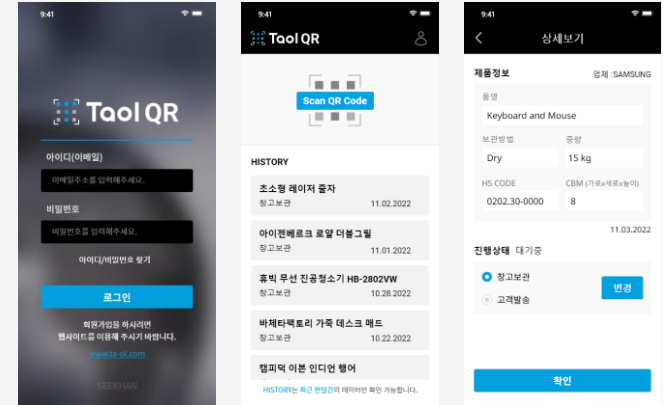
9:41

Taol QR

아이디(이메일)

이메일주소를 입력해주세요.

비밀번호

비밀번호를 입력해주세요.

아이디/비밀번호 찾기

로그인

회원가입을 하시려면
웹사이트를 이용해 주시기 바랍니다.

www.ta-ol.com

SEEKHAN

9:41

Taol QR

Scan QR Code

HISTORY

초소형 레이저 줄자
창고보관 11.02.2022

아이젠베르크 로얄 더블그릴
창고보관 11.01.2022

휴빅 무선 진공청소기 HB-2802VW
창고보관 10.28.2022

바체타팩토리 가죽 데스크 매드
창고보관 10.22.2022

캠피덕 이븐 인디언 행어

HISTORY는 최근 한달간의 데이터만 확인 가능합니다.

9:41

상세보기

제품정보 업체 : SAMSUNG

품명
Keyboard and Mouse

보관방법
Dry

중량
15 kg

HS CODE
0202.30-0000

CBM (가로x세로x높이)
8

11.03.2022

진행상태 대기중

창고보관

고객발송

변경

확인